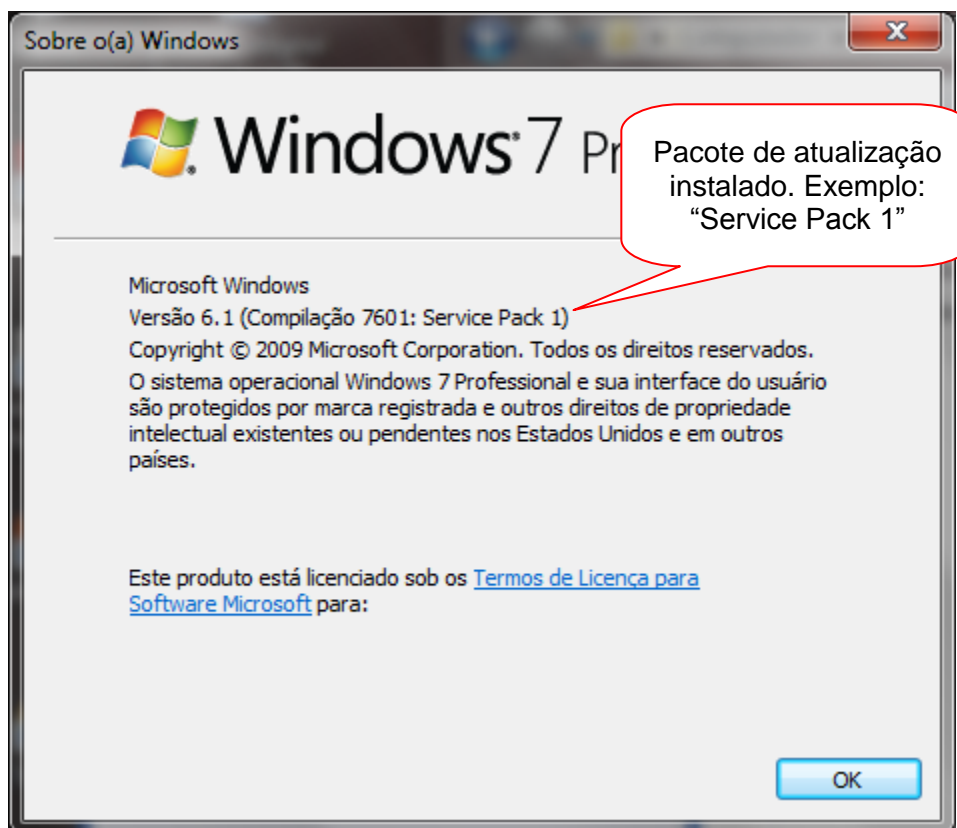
Sobre o(a) Windows

Windows 7 Pr

Pacote de atualização instalado. Exemplo: "Service Pack 1"

Microsoft Windows
Versão 6.1 (Compilação 7601: Service Pack 1)
Copyright © 2009 Microsoft Corporation. Todos os direitos reservados.
O sistema operacional Windows 7 Professional e sua interface do usuário são protegidos por marca registrada e outros direitos de propriedade intelectual existentes ou pendentes nos Estados Unidos e em outros países.

Este produto está licenciado sob os Termos de Licença para Software Microsoft para:

OK